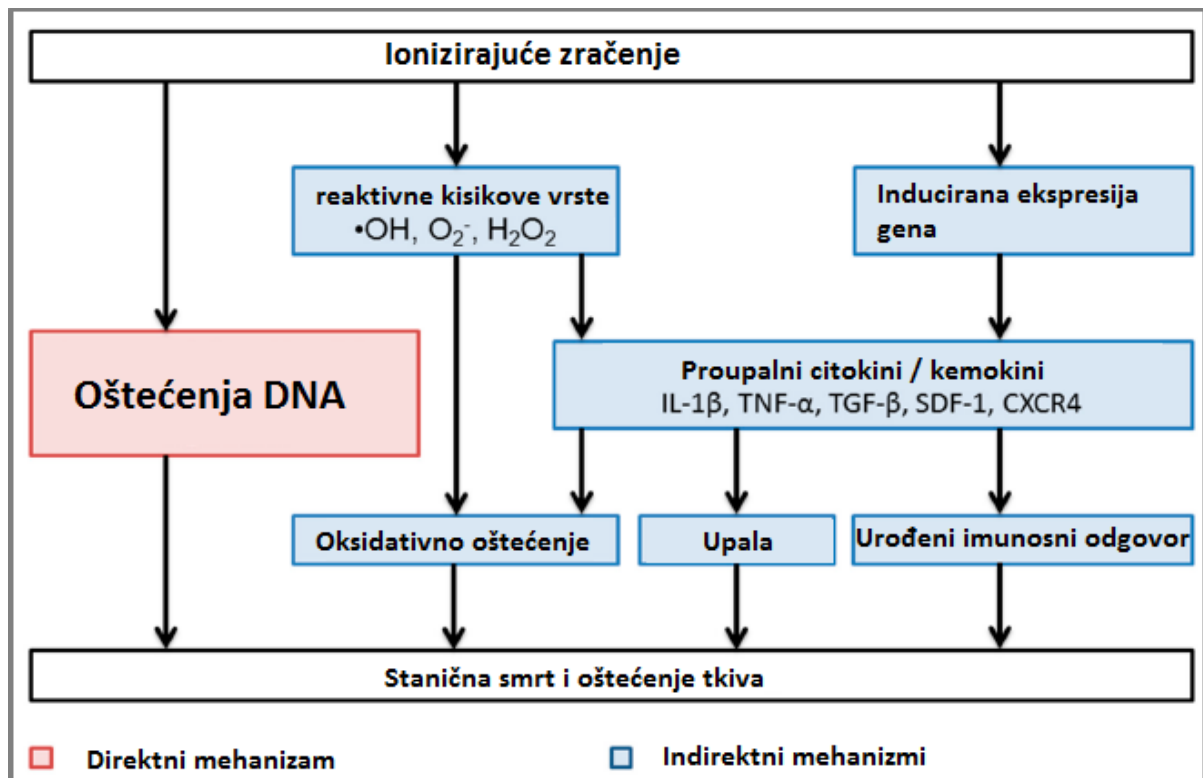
Ionizirajuće zračenje

reaktivne kisikove vrste
$\cdot OH$, $O_2^-$, $H_2O_2$

Inducirana ekspresija gena

Oštećenja DNA

Proupalni citokini / kemokini
IL-1β, TNF-α, TGF-β, SDF-1, CXCR4

Oksidativno oštećenje

Upala

Urođeni imunosni odgovor

Stanična smrt i oštećenje tkiva

Direktni mehanizam

Indirektni mehanizmi